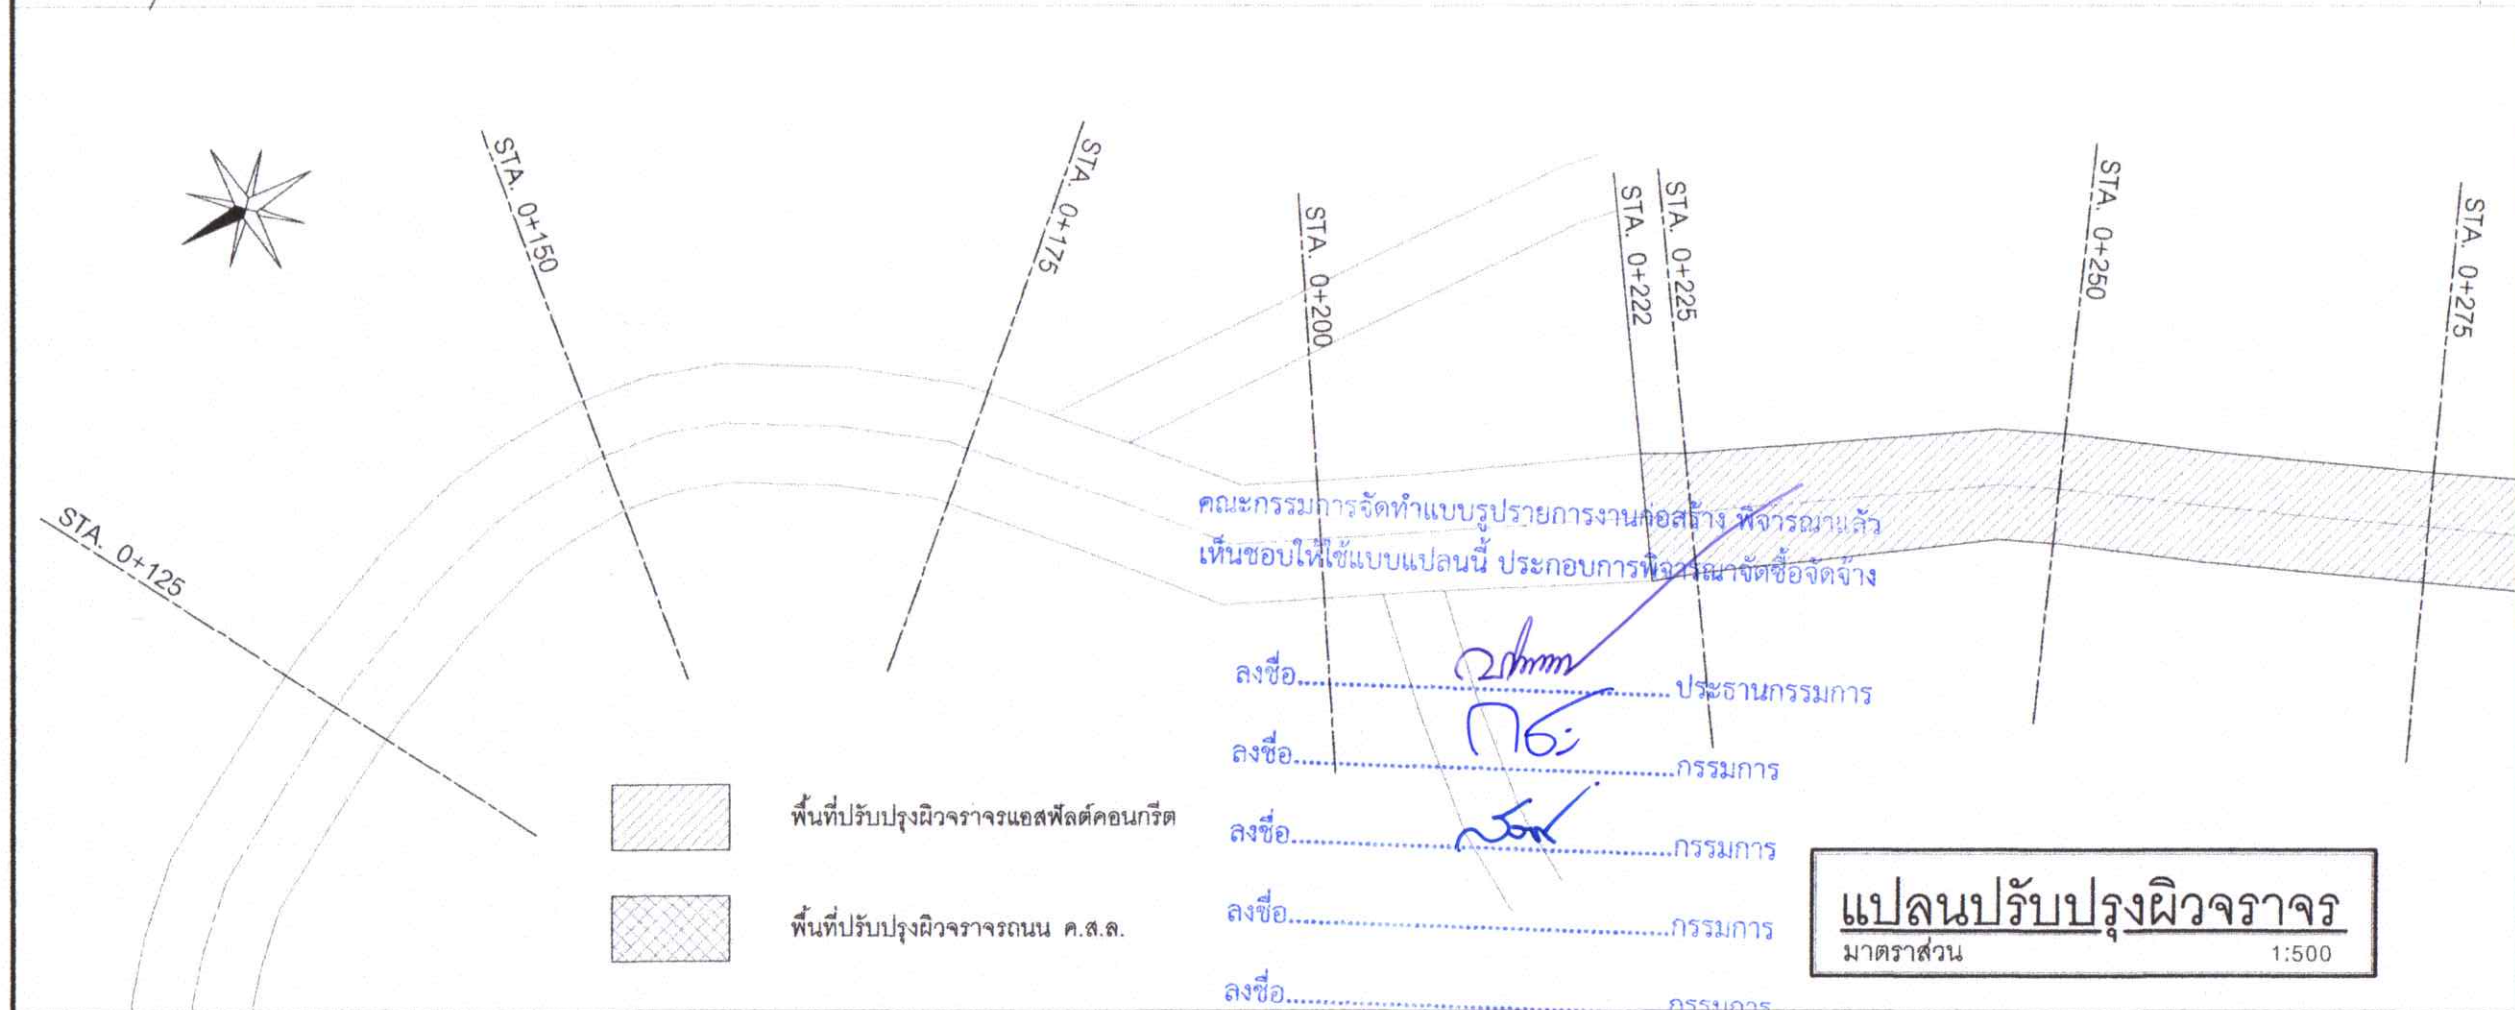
STA. 0+125

STA. 0+150

STA. 0+175

STA. 0+200

STA. 0+222

STA. 0+225

STA. 0+250

STA. 0+275

คณะกรรมการจัดทำแบบรูปรายการงานก่อสร้าง พิจารณาแล้ว เห็นชอบให้ใช้แบบแปลนนี้ ประกอบการพิจารณาจัดซื้อจัดจ้าง

ลงชื่อ...............................................ประธานกรรมการ

ลงชื่อ...............................................กรรมการ

ลงชื่อ...............................................กรรมการ

ลงชื่อ...............................................กรรมการ

ลงชื่อ...............................................กรรมการ

พื้นที่ปรับปรุงผิวจราจรแอสฟัลต์คอนกรีต

พื้นที่ปรับปรุงผิวจราจรถนน ค.ส.ล.

แปลนปรับปรุงผิวจราจร

มาตราส่วน 1:500